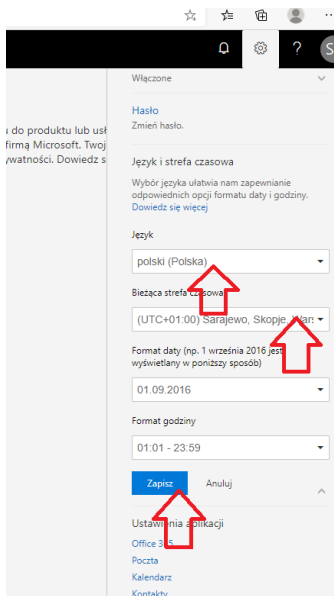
S

do produktu lub usł
firmą Microsoft. Twoj
ywatności. Dowiedz s

Włączone

Hasło
Zmień hasło.

Język i strefa czasowa

Wybór języka ułatwia nam zapewnianie odpowiednich opcji formatu daty i godziny.
Dowiedz się więcej

Język

polski (Polska)

Bieżąca strefa c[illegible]

(UTC+01:00) Sarajewo, Skopje, Wars

Format daty (np. 1 września 2016 jest wyświetlany w poniższy sposób)

01.09.2016

Format godziny

01:01 - 23:59

Zapisz
Anuluj

Ustawienia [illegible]

Office 3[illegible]5
Poczta
Kalendarz
Kontakty